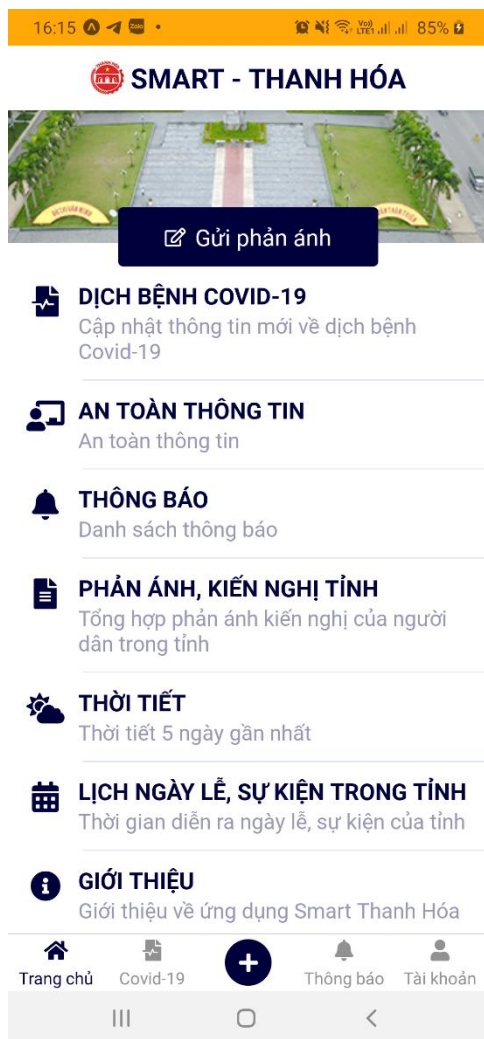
16:15 85%

SMART - THANH HÓA

Gửi phản ánh

DỊCH BỆNH COVID-19
Cập nhật thông tin mới về dịch bệnh Covid-19

AN TOÀN THÔNG TIN
An toàn thông tin

THÔNG BÁO
Danh sách thông báo

PHẢN ÁNH, KIẾN NGHỊ TỈNH
Tổng hợp phản ánh kiến nghị của người dân trong tỉnh

THỜI TIẾT
Thời tiết 5 ngày gần nhất

LỊCH NGÀY LỄ, SỰ KIỆN TRONG TỈNH
Thời gian diễn ra ngày lễ, sự kiện của tỉnh

GIỚI THIỆU
Giới thiệu về ứng dụng Smart Thanh Hóa

Trang chủ Covid-19 Thông báo Tài khoản